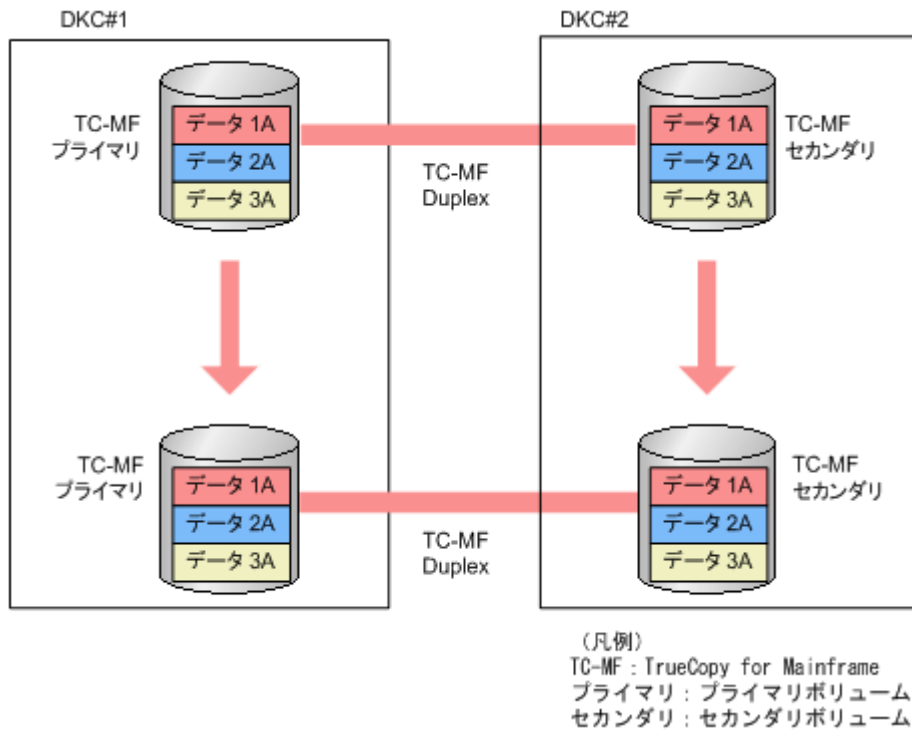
DKC#1

DKC#2

TC-MF
プライマリ

データ 1A
データ 2A
データ 3A

TC-MF
Duplex

データ 1A
データ 2A
データ 3A

TC-MF
セカンダリ

TC-MF
プライマリ

データ 1A
データ 2A
データ 3A

TC-MF
Duplex

データ 1A
データ 2A
データ 3A

TC-MF
セカンダリ

（凡例）
TC-MF：TrueCopy for Mainframe
プライマリ：プライマリボリューム
セカンダリ：セカンダリボリューム